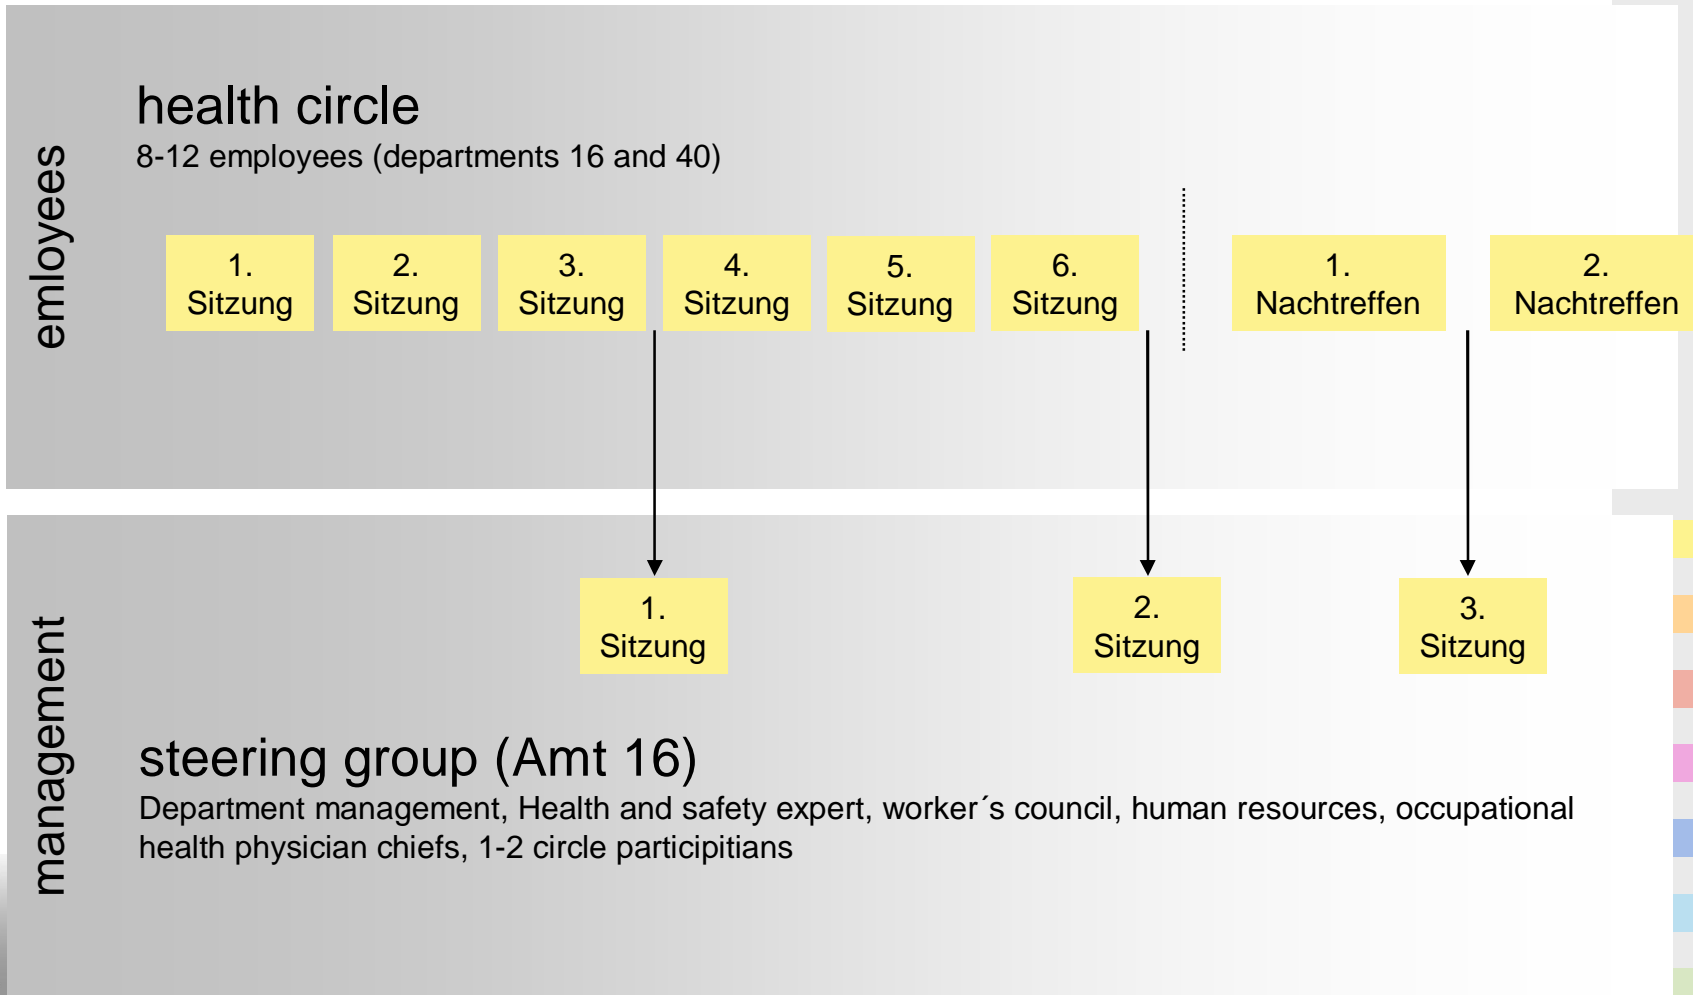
emloyees

health circle
8-12 employees (departments 16 and 40)

1. Sitzung

2. Sitzung

3. Sitzung

4. Sitzung

5. Sitzung

6. Sitzung

1. Nachtreffen

2. Nachtreffen

management

1. Sitzung

2. Sitzung

3. Sitzung

steering group (Amt 16)
Department management, Health and safety expert, worker´s council, human resources, occupational health physician chiefs, 1-2 circle participitians